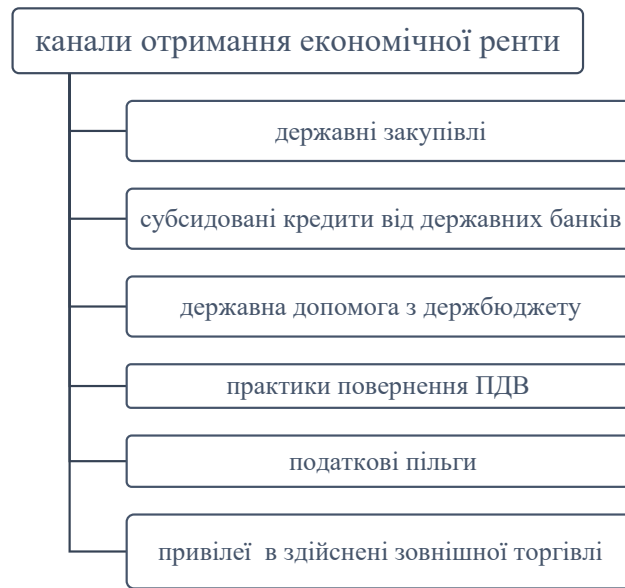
канали отримання економічної ренти

державні закупівлі

субсидовані кредити від державних банків

державна допомога з держбюджету

практики повернення ПДВ

податкові пільги

привілеї  в здійснені зовнішної торгівлі